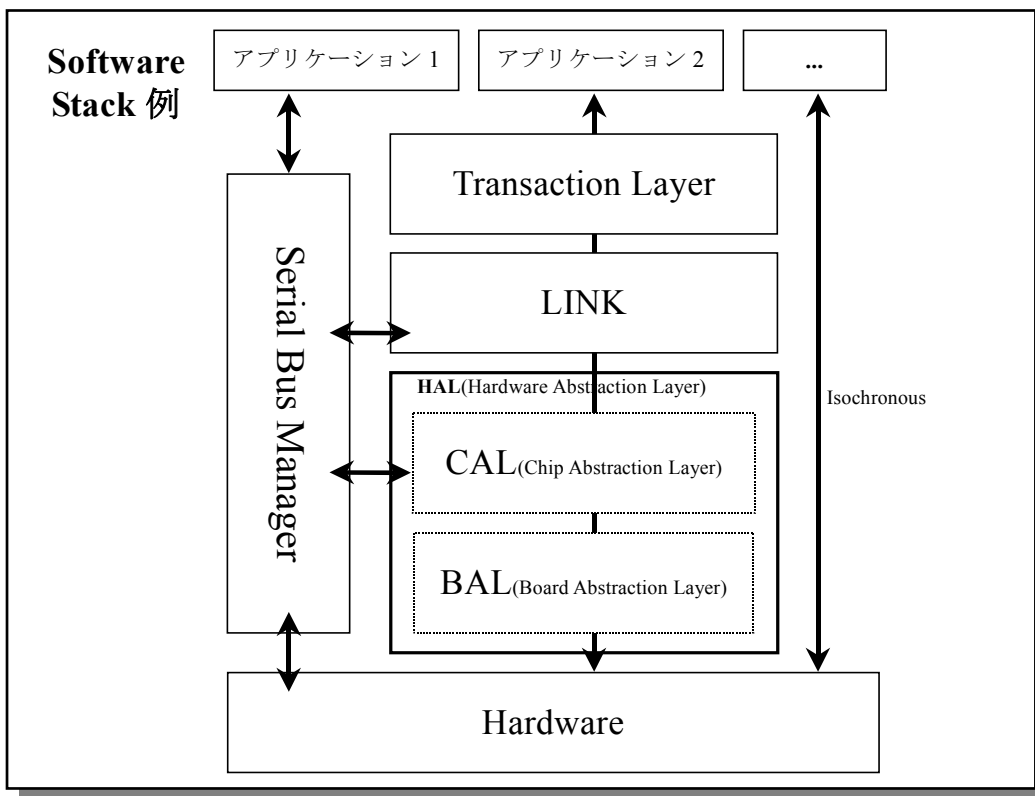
Software Stack 例

アプリケーション 1

アプリケーション 2

...

Transaction Layer

Serial Bus Manager

LINK

HAL(Hardware Abstraction Layer)

CAL(Chip Abstraction Layer)

BAL(Board Abstraction Layer)

Isochronous

Hardware